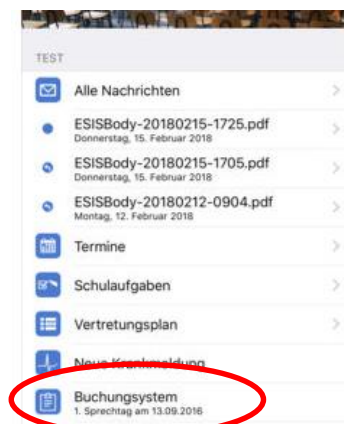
TEST

Alle Nachrichten

ESISBody-20180215-1725.pdf
Donnerstag, 15. Februar 2018

ESISBody-20180215-1705.pdf
Donnerstag, 15. Februar 2018

ESISBody-20180212-0904.pdf
Montag, 12. Februar 2018

Termine

Schulaufgaben

Vertretungsplan

Neue Krankmeldung

Buchungsystem
1. Sprechtag am 13.09.2016